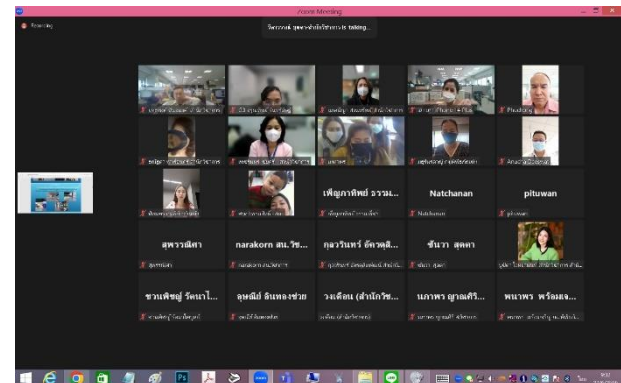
Zoom Meeting

Recording

วีดีโอ สุพรรณบุรี is talking...

เพ็ญภาทิพย์ ธรรม...

Natchanan

pituwan

Natchanan

pituwan

สุพรรณิศา

narakorn สน.วิช...

กุลวรินทร์ อัครสุธี...

ชันวา สุดดา

สุพรรณิศา

ชาแพ็ชญ์ วัฒนไ...

ลุพณิช ลินทองช่วย

วรเดือน (สำนักวิช...

นภาพร ญาณศิริ...

พนาพร พร้อมจ...